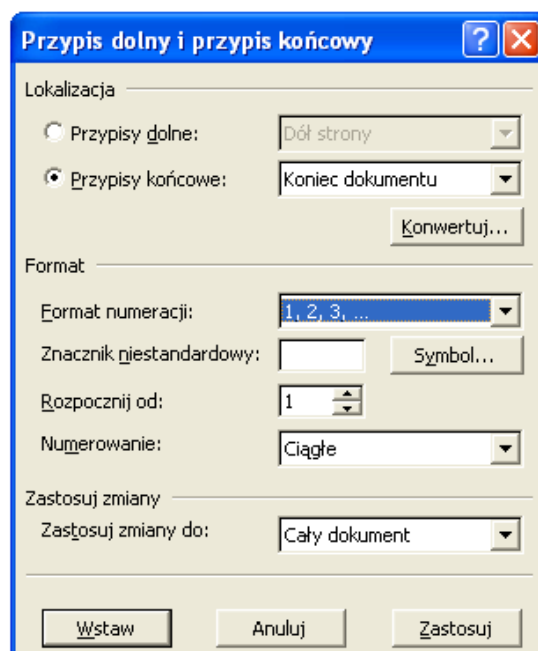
Przypis dolny i przypis końcowy

Lokalizacja

Przypisy dolne: Dół strony

Przypisy końcowe: Koniec dokumentu

Konwertuj...

Format

Format numeracji: 1, 2, 3, ...

Znacznik niestandardowy: Symbol...

Rozpocznij od: 1

Numerowanie: Ciągłe

Zastosuj zmiany

Zastosuj zmiany do: Cały dokument

Wstaw Anuluj Zastosuj